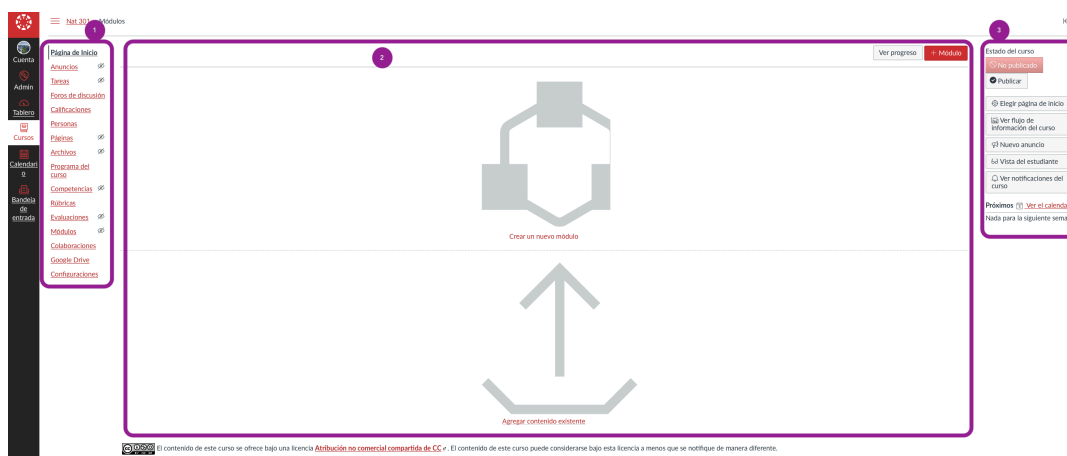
Nat 301 > Módulos

Cuenta
Admin
Tablero
Cursos
Calendario
Bandeja de entrada

1

Página de Inicio
Anuncios
Tareas
Foros de discusión
Calificaciones
Personas
Páginas
Archivos
Programa del curso
Competencias
Rúbricas
Evaluaciones
Módulos
Colaboraciones
Google Drive
Configuraciones

2

Ver progreso
+ Módulo

Crear un nuevo módulo

Agregar contenido existente

3

Estado del curso
No publicado
Publicar
Elegir página de inicio
Ver flujo de información del curso
Nuevo anuncio
Vista del estudiante
Ver notificaciones del curso
Próximos Ver el calenda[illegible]
Nada para la siguiente sema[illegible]

El contenido de este curso se ofrece bajo una licencia Atribución no comercial compartida de CC. El contenido de este curso puede considerarse bajo esta licencia a menos que se notifique de manera diferente.